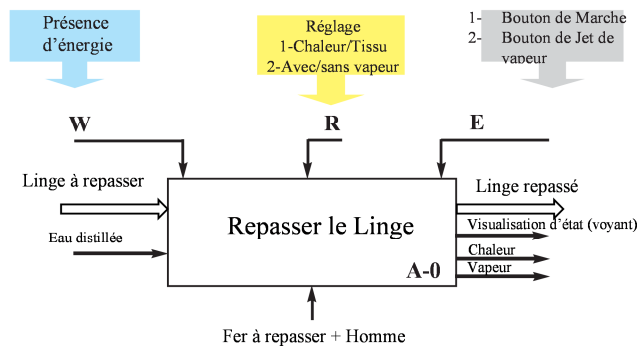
Présence d'énergie

Réglage
1-Chaleur/Tissu
2-Avec/sans vapeur

1- Bouton de Marche
2- Bouton de Jet de vapeur

W

R

E

Linge à repasser

Eau distillée

Repasser le Linge

A-0

Linge repassé

Visualisation d'état (voyant)

Chaleur

Vapeur

Fer à repasser + Homme